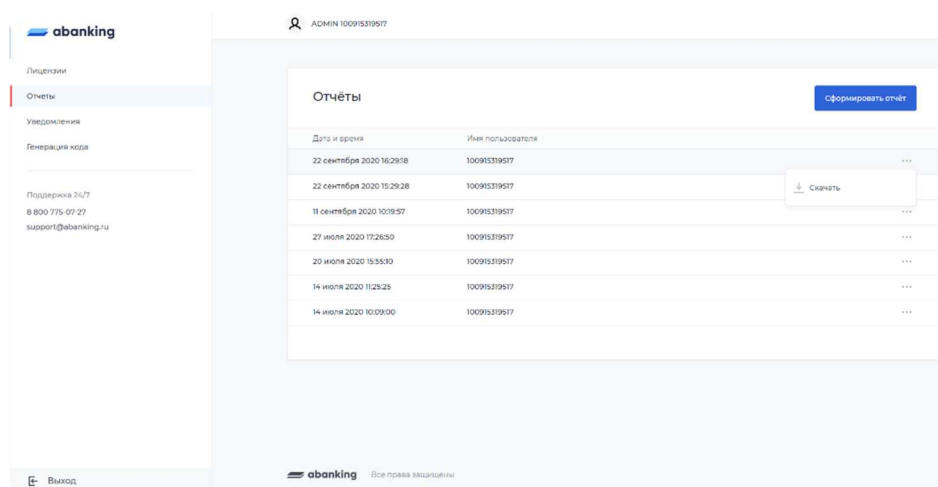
abanking

ADMIN 100915319517

Лицензии
Отчеты
Уведомления
Генерация кода

Поддержка 24/7
8 800 775-07-27
support@abanking.ru

Отчёты

Сформировать отчёт

| Дата и время | Имя пользователя | |
|---|---|---|
| 22 сентября 2020 16:29:18 | 100915319517 | ... |
| 22 сентября 2020 15:29:28 | 100915319517 | Скачать |
| 11 сентября 2020 10:19:57 | 100915319517 | ... |
| 27 июля 2020 17:26:50 | 100915319517 | ... |
| 20 июля 2020 15:55:10 | 100915319517 | ... |
| 14 июля 2020 11:25:25 | 100915319517 | ... |
| 14 июля 2020 10:09:00 | 100915319517 | ... |

Выход

abanking Все права защищены